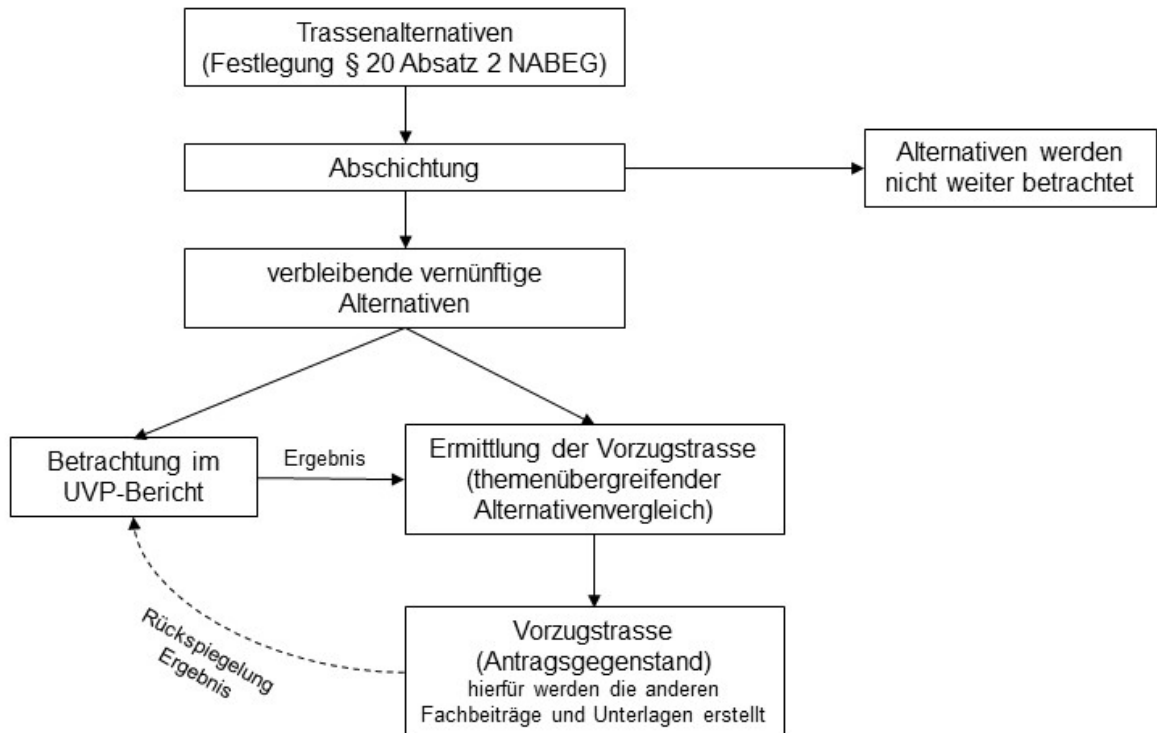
Trassenalternativen
(Festlegung § 20 Absatz 2 NABEG)

Abschichtung

Alternativen werden nicht weiter betrachtet

verbleibende vernünftige Alternativen

Betrachtung im UVP-Bericht

Ergebnis

Ermittlung der Vorzugstrasse (themenübergreifender Alternativenvergleich)

Rückspiegelung Ergebnis

Vorzugstrasse (Antragsgegenstand)
hierfür werden die anderen Fachbeiträge und Unterlagen erstellt